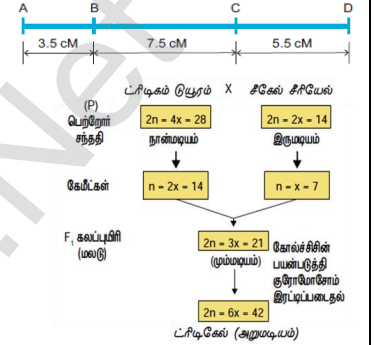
A B C D

3.5 cM 7.5 cM 5.5 cM

ட்ரிடிகம் டியூரம் X சீகேல் சீரியேல்

(P) பெற்றோர் சந்ததி

2n = 4x = 28
நான்மடியம்

2n = 2x = 14
இருமடியம்

கேமீட்கள்

n = 2x = 14

n = x = 7

$F_1$ கலப்புயிரி (மலடு)

2n = 3x = 21
(மும்மடியம்)

கோல்ச்சிசின் பயன்படுத்தி குரோமோசோம் இரட்டிப்படைதல்

2n = 6x = 42

ட்ரிடிகேல் (அறுமடியம்)